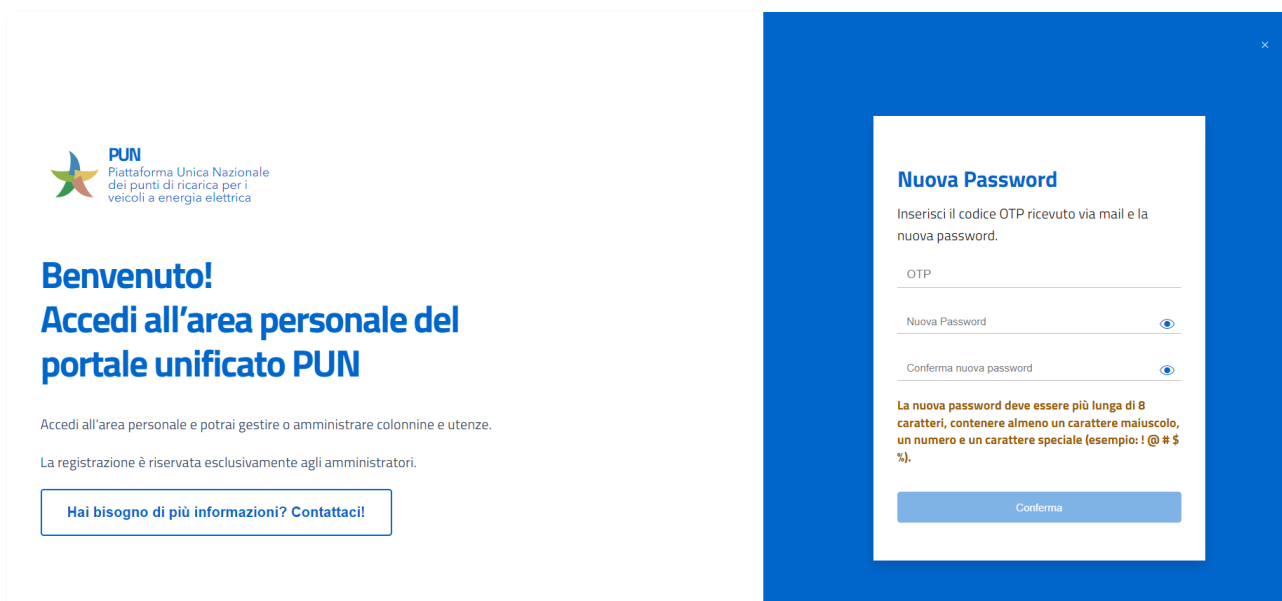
PUN
Piattaforma Unica Nazionale dei punti di ricarica per i veicoli a energia elettrica

Benvenuto!
Accedi all'area personale del portale unificato PUN

Accedi all'area personale e potrai gestire o amministrare colonnine e utenze.

La registrazione è riservata esclusivamente agli amministratori.

Hai bisogno di più informazioni? Contattaci!

×

Nuova Password

Inserisci il codice OTP ricevuto via mail e la nuova password.

OTP

Nuova Password

Conferma nuova password

La nuova password deve essere più lunga di 8 caratteri, contenere almeno un carattere maiuscolo, un numero e un carattere speciale (esempio: ! @ # $ %).

Conferma